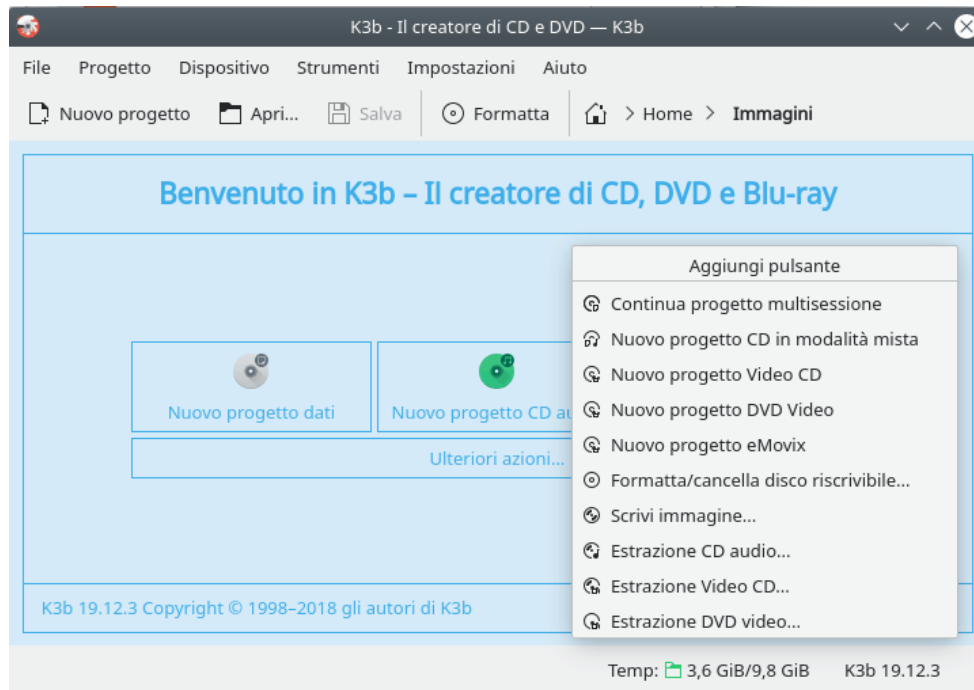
K3b - Il creatore di CD e DVD — K3b

File Progetto Dispositivo Strumenti Impostazioni Aiuto

Nuovo progetto Apri... Salva Formatta > Home > Immagini

Benvenuto in K3b – Il creatore di CD, DVD e Blu-ray

Nuovo progetto dati

Nuovo progetto CD au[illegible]

Ulteriori azioni...

K3b 19.12.3 Copyright © 1998–2018 gli autori di K3b

Aggiungi pulsante
Continua progetto multisessione
Nuovo progetto CD in modalità mista
Nuovo progetto Video CD
Nuovo progetto DVD Video
Nuovo progetto eMovix
Formatta/cancella disco riscrivibile...
Scrivi immagine...
Estrazione CD audio...
Estrazione Video CD...
Estrazione DVD video...

Temp: 3,6 GiB/9,8 GiB K3b 19.12.3